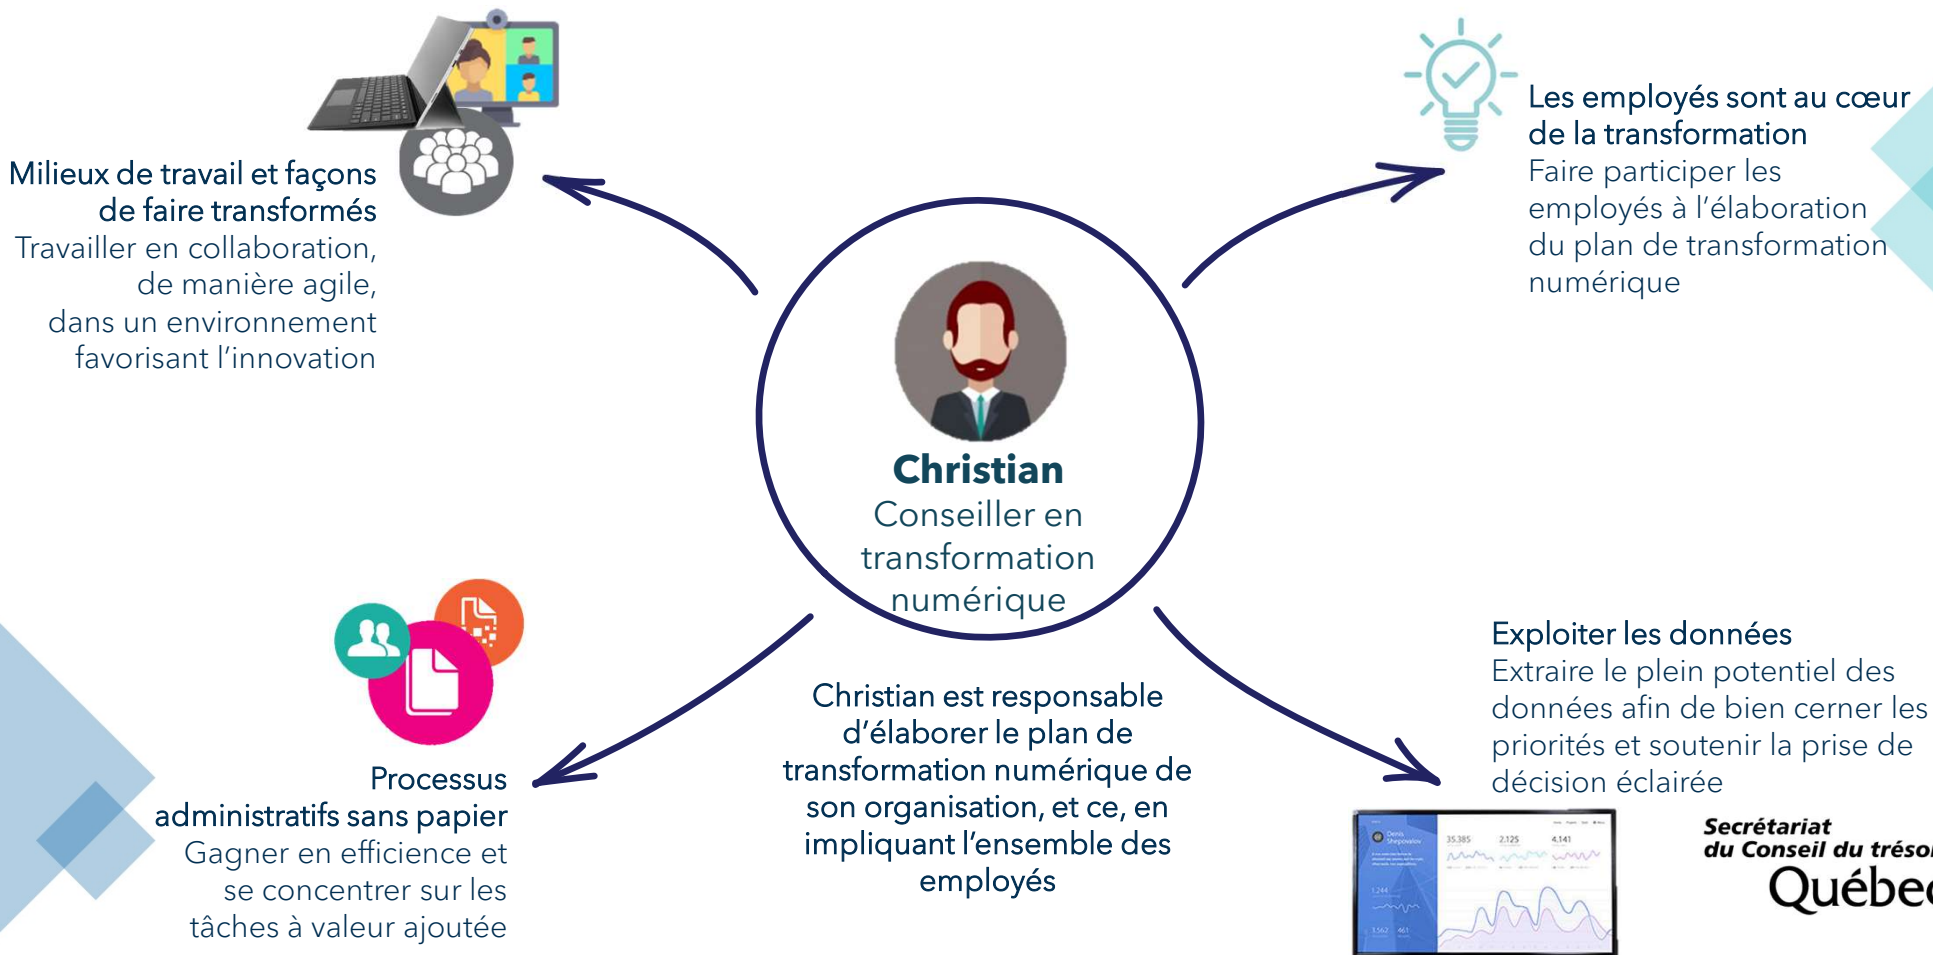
Milieux de travail et façons de faire transformés
Travailler en collaboration, de manière agile, dans un environnement favorisant l'innovation

Les employés sont au cœur de la transformation
Faire participer les employés à l'élaboration du plan de transformation numérique

Christian
Conseiller en transformation numérique

Processus administratifs sans papier
Gagner en efficience et se concentrer sur les tâches à valeur ajoutée

Christian est responsable d'élaborer le plan de transformation numérique de son organisation, et ce, en impliquant l'ensemble des employés

Exploiter les données
Extraire le plein potentiel des données afin de bien cerner les priorités et soutenir la prise de décision éclairée

35,385 2,125 4,141
1,244
3,562 461

Secrétariat du Conseil du tréso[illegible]
Québe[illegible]